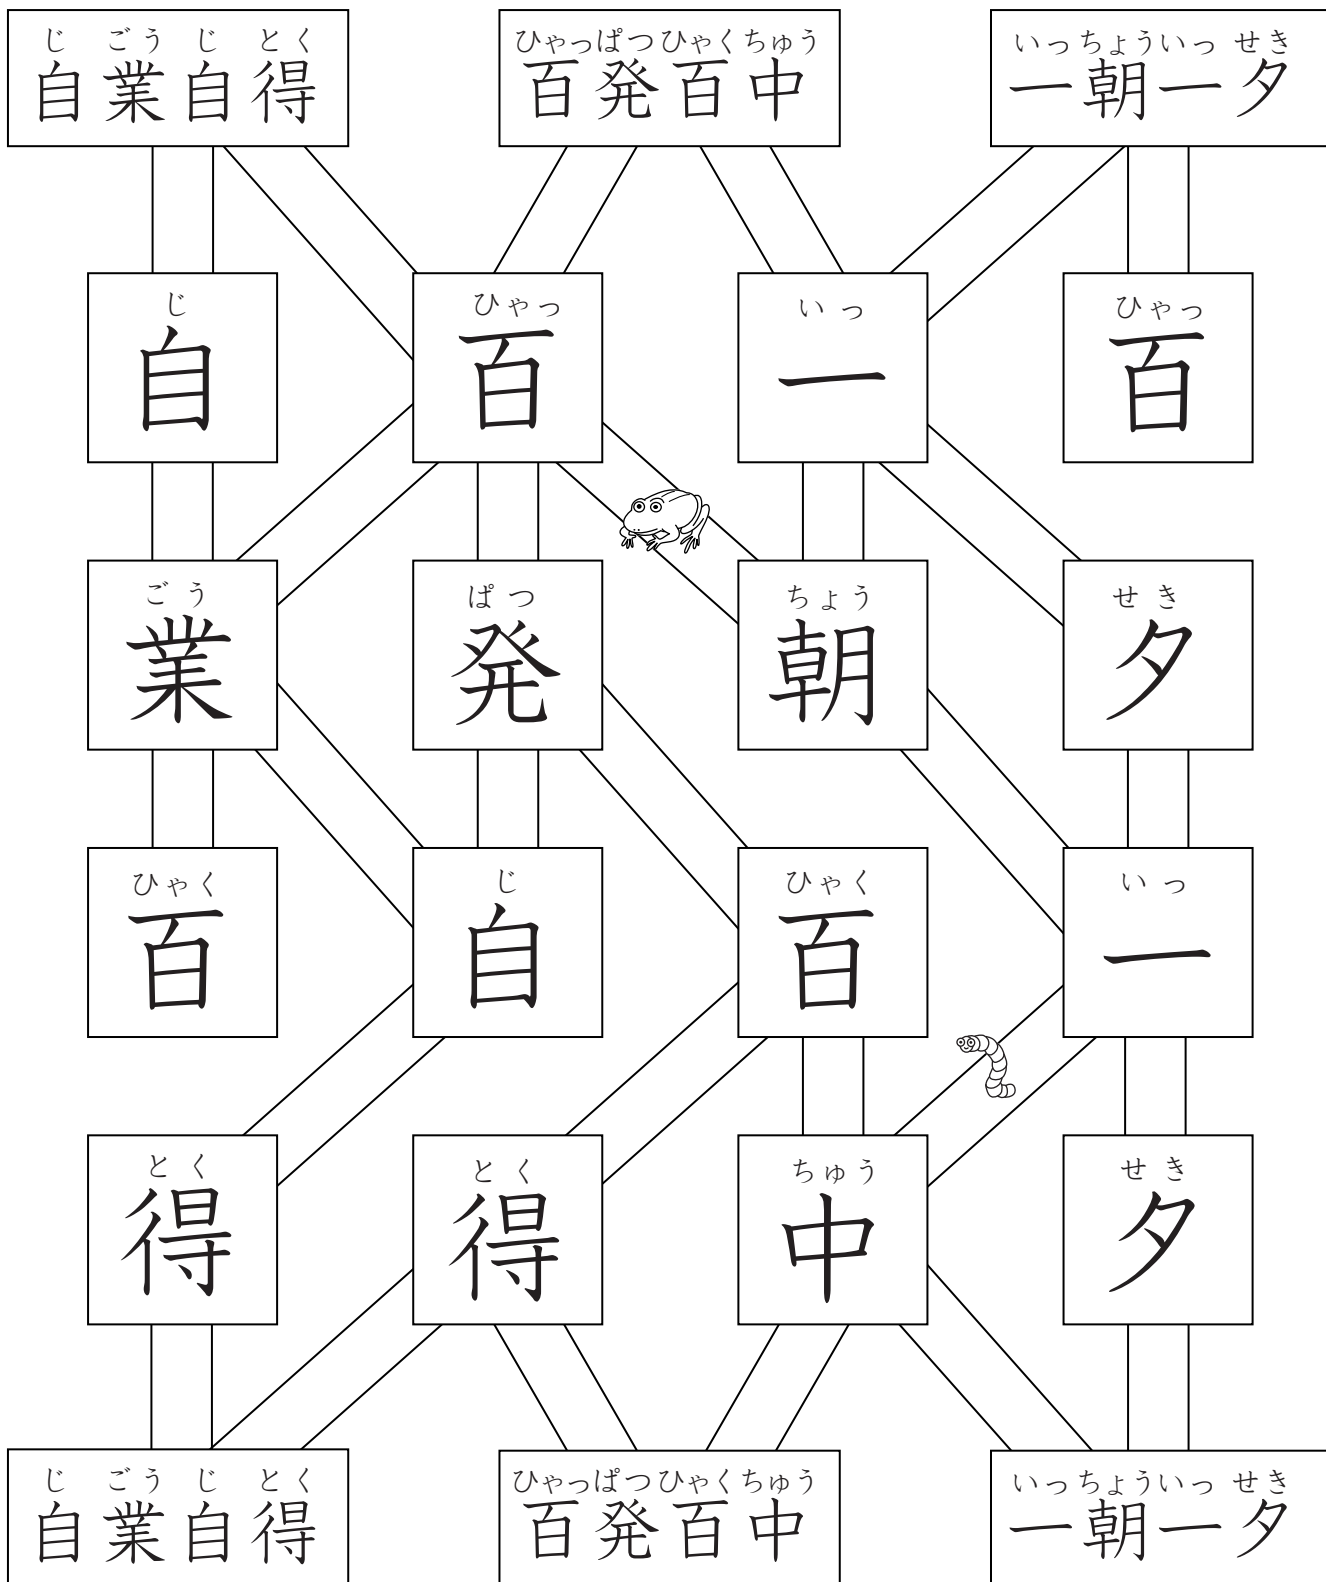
じごうじとく
自業自得

ひゃっぱつひゃくちゅう
百発百中

いっちょういっせき
一朝一夕

じ
自

ひゃっ
百

いっ
一

ひゃっ
百

ごう
業

ぱつ
発

ちょう
朝

せき
夕

ひゃく
百

じ
自

ひゃく
百

いっ
一

とく
得

とく
得

ちゅう
中

せき
夕

じごうじとく
自業自得

ひゃっぱつひゃくちゅう
百発百中

いっちょういっせき
一朝一夕